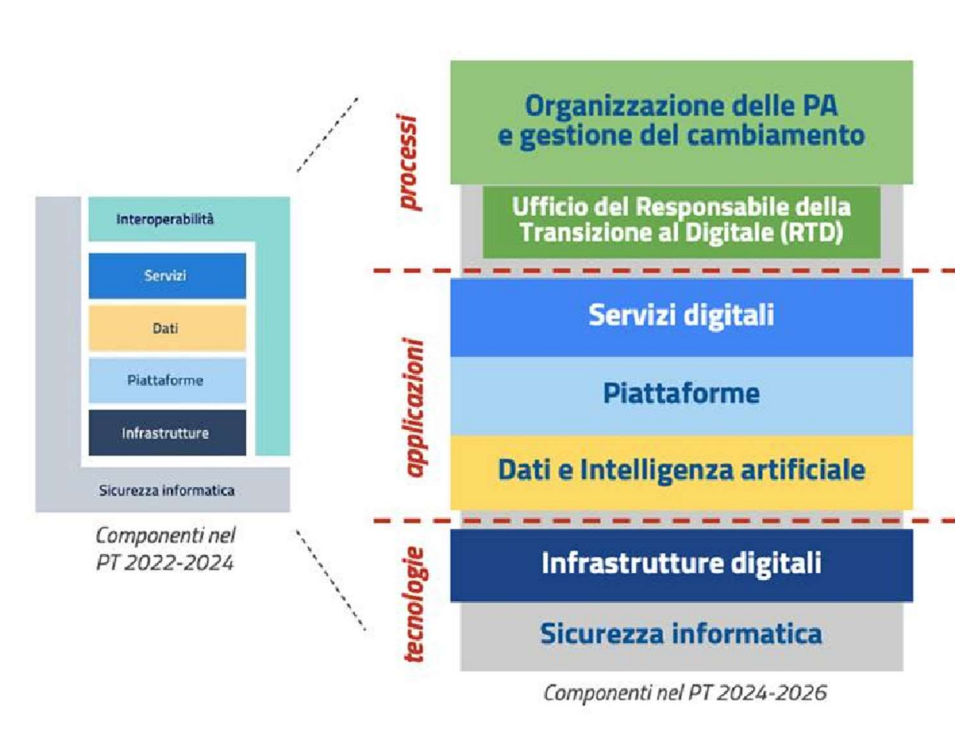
Interoperabilità

Servizi

Dati

Piattaforme

Infrastrutture

Sicurezza informatica

Componenti nel PT 2022-2024

processi

Organizzazione delle PA e gestione del cambiamento

Ufficio del Responsabile della Transizione al Digitale (RTD)

applicazioni

Servizi digitali

Piattaforme

Dati e Intelligenza artificiale

tecnologie

Infrastrutture digitali

Sicurezza informatica

Componenti nel PT 2024-2026